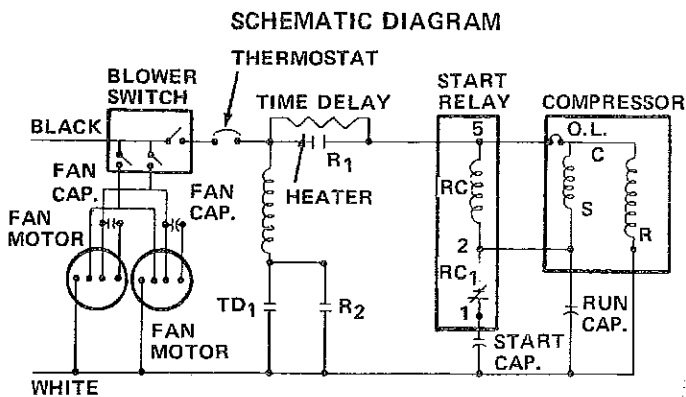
SCHEMATIC DIAGRAM

BLOWER SWITCH

THERMOSTAT

TIME DELAY

START RELAY

COMPRESSOR

BLACK

$R_1$

5

O.L.

C

FAN CAP.

FAN CAP.

HEATER

RC

S

FAN MOTOR

R

2

$RC_1$

$TD_1$

$R_2$

1

RUN CAP.

FAN MOTOR

START CAP.

WHITE